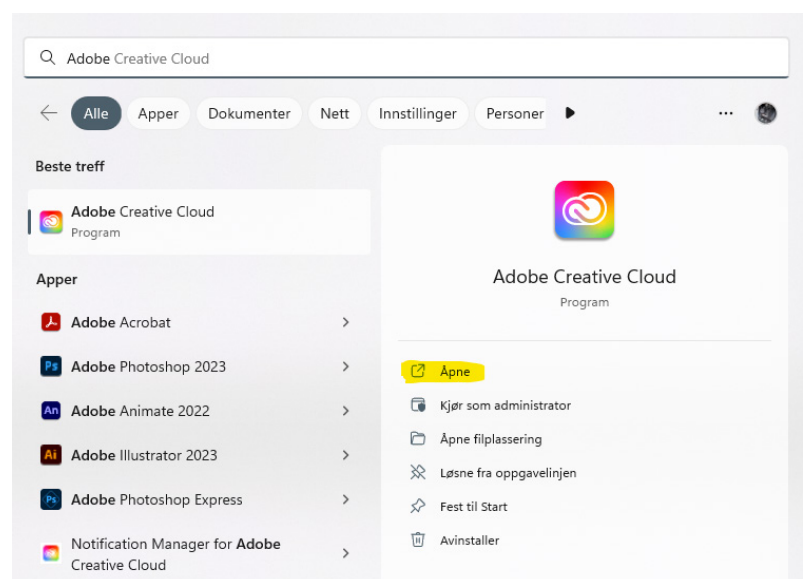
Adobe Creative Cloud

Alle Apper Dokumenter Nett Innstillinger Personer ...

Beste treff

Adobe Creative Cloud
Program

Apper

Ps Adobe Photoshop 2023

An Adobe Animate 2022

Ai Adobe Illustrator 2023

Ps Adobe Photoshop Express

Adobe Acrobat

Notification Manager for Adobe Creative Cloud

Adobe Creative Cloud
Program

Åpne

Kjør som administrator

Åpne filplassering

Løsne fra oppgavelinjen

Fest til Start

Avinstaller